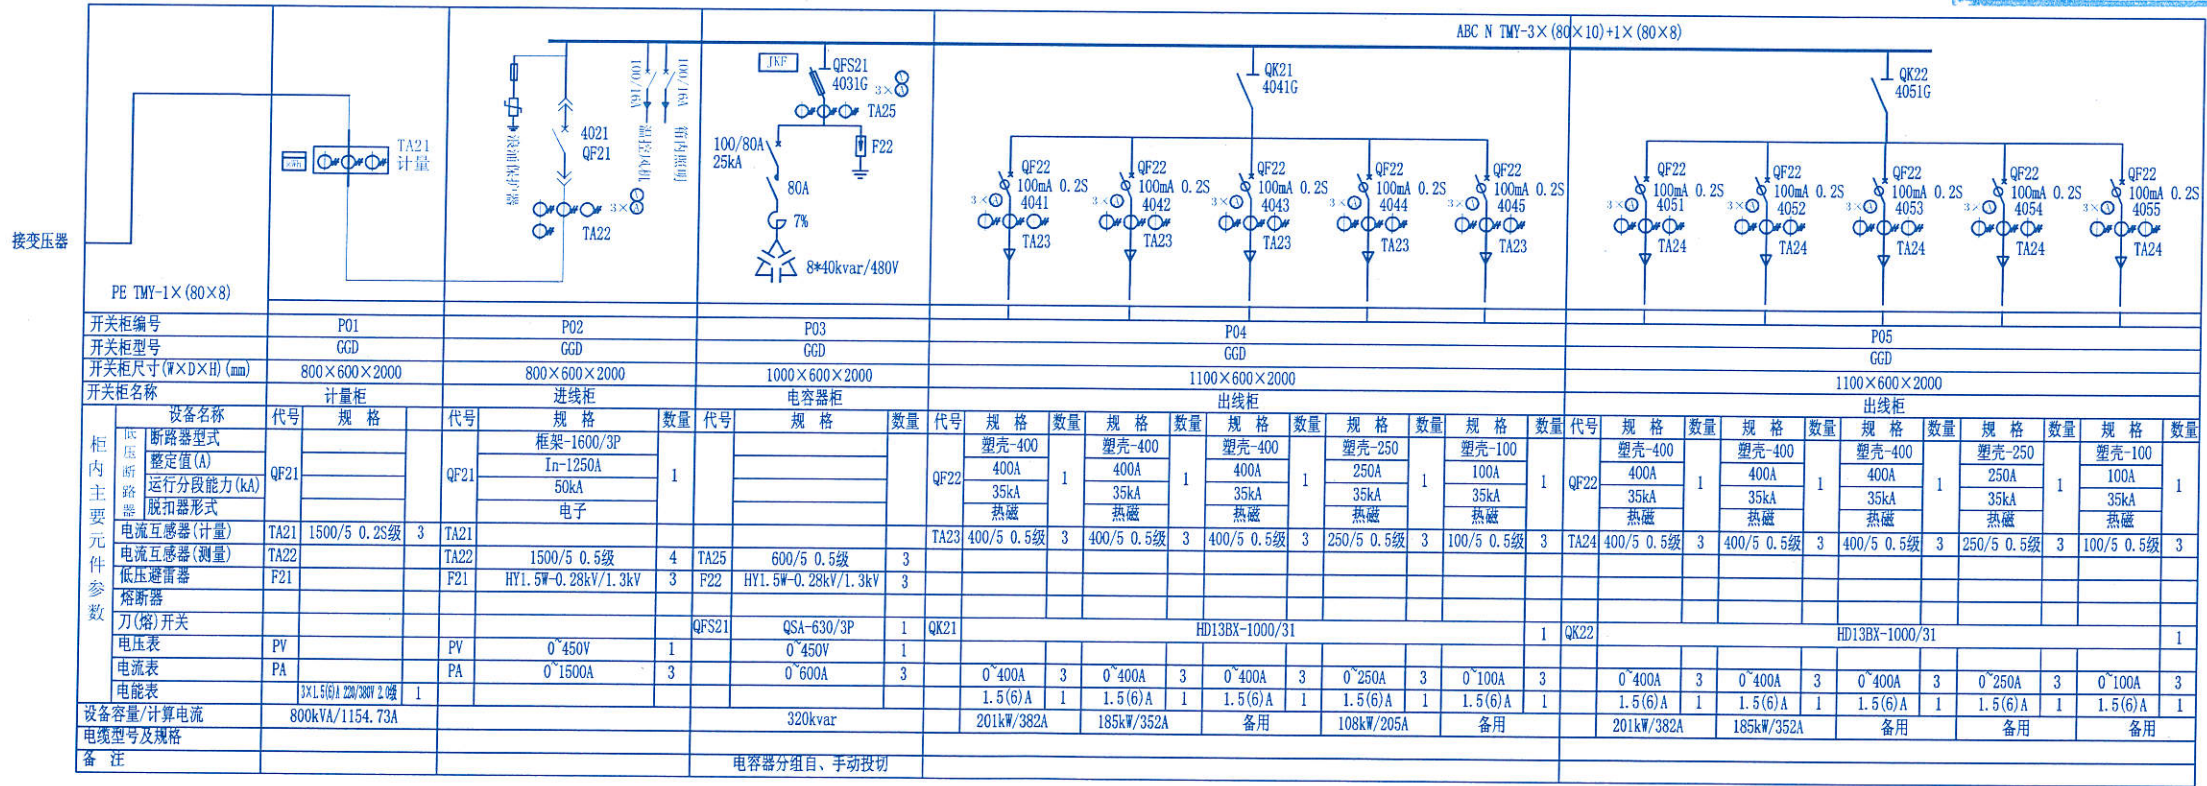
ABC N TMY-3×(80×10)+1×(80×8)

接变压器

PE TMY-1×(80×8)

TA21
计量

4021
QF21

浪涌保护器

100/16A
温控风机

100/16A
柜内照明

3×
TA22

JKF

QFS21
4031G
3×
TA25

100/80A
25kA

F22

80A

7%

8*40kvar/480V

QK21
4041G

QK22
4051G

QF22
100mA 0.2S
4041
3×
TA23

QF22
100mA 0.2S
4042
3×
TA23

QF22
100mA 0.2S
4043
3×
TA23

QF22
100mA 0.2S
4044
3×
TA23

QF22
100mA 0.2S
4045
3×
TA23

QF22
100mA 0.2S
4051
3×
TA24

QF22
100mA 0.2S
4052
3×
TA24

QF22
100mA 0.2S
4053
3×
TA24

QF22
100mA 0.2S
4054
3×
TA24

QF22
100mA 0.2S
4055
3×
TA24

| 开关柜编号 | P01 | P02 | P03 | P04 | P05 |
|---|---|---|---|---|---|
| 开关柜型号 | GGD | GGD | GGD | GGD | GGD |
| 开关柜尺寸(W×D×H)(mm) | 800×600×2000 | 800×600×2000 | 1000×600×2000 | 1100×600×2000 | 1100×600×2000 |
| 开关柜名称 | 计量柜 | 进线柜 | 电容器柜 | 出线柜 | 出线柜 |

| 柜内主要元件参数 | 设备名称 | 代号 | 规 格 | | 代号 | 规 格 | 数量 | 代号 | 规 格 | 数量 | 代号 | 规 格 | 数量 | 规 格 | 数量 | 规 格 | 数量 | 规 格 | 数量 | 规 格 | 数量 | 代号 | 规 格 | 数量 | 规 格 | 数量 | 规 格 | 数量 | 规 格 | 数量 | 规 格 | 数量 |
|---|---|---|---|---|---|---|---|---|---|---|---|---|---|---|---|---|---|---|---|---|---|---|---|---|---|---|---|---|---|---|---|---|
| 低压断路器 | 断路器型式 | QF21 | | | QF21 | 框架-1600/3P | 1 | | | | QF22 | 塑壳-400 | 1 | 塑壳-400 | 1 | 塑壳-400 | 1 | 塑壳-250 | 1 | 塑壳-100 | 1 | QF22 | 塑壳-400 | 1 | 塑壳-400 | 1 | 塑壳-400 | 1 | 塑壳-250 | 1 | 塑壳-100 | 1 |
| | 整定值(A) | | | | | In-1250A | | | | | | 400A | | 400A | | 400A | | 250A | | 100A | | | 400A | | 400A | | 400A | | 250A | | 100A | |
| | 运行分段能力(kA) | | | | | 50kA | | | | | | 35kA | | 35kA | | 35kA | | 35kA | | 35kA | | | 35kA | | 35kA | | 35kA | | 35kA | | 35kA | |
| | 脱扣器形式 | | | | | 电子 | | | | | | 热磁 | | 热磁 | | 热磁 | | 热磁 | | 热磁 | | | 热磁 | | 热磁 | | 热磁 | | 热磁 | | 热磁 | |
| 电流互感器(计量) | | TA21 | 1500/5 0.2S级 | 3 | TA21 | | | | | | TA23 | 400/5 0.5级 | 3 | 400/5 0.5级 | 3 | 400/5 0.5级 | 3 | 250/5 0.5级 | 3 | 100/5 0.5级 | 3 | TA24 | 400/5 0.5级 | 3 | 400/5 0.5级 | 3 | 400/5 0.5级 | 3 | 250/5 0.5级 | 3 | 100/5 0.5级 | 3 |
| 电流互感器(测量) | | TA22 | | | TA22 | 1500/5 0.5级 | 4 | TA25 | 600/5 0.5级 | 3 | | | | | | | | | | | | | | | | | | | | | | |
| 低压避雷器 | | F21 | | | F21 | HY1.5W-0.28kV/1.3kV | 3 | F22 | HY1.5W-0.28kV/1.3kV | 3 | | | | | | | | | | | | | | | | | | | | | | |
| 熔断器 | | | | | | | | | | | | | | | | | | | | | | | | | | | | | | | | |
| 刀(熔)开关 | | | | | | | | QFS21 | QSA-630/3P | 1 | QK21 | HD13BX-1000/31 | | | | | | | | | 1 | QK22 | HD13BX-1000/31 | | | | | | | | | 1 |
| 电压表 | | PV | | | PV | 0~450V | 1 | | 0~450V | 1 | | | | | | | | | | | | | | | | | | | | | | |
| 电流表 | | PA | | | PA | 0~1500A | 3 | | 0~600A | 3 | | 0~400A | 3 | 0~400A | 3 | 0~400A | 3 | 0~250A | 3 | 0~100A | 3 | | 0~400A | 3 | 0~400A | 3 | 0~400A | 3 | 0~250A | 3 | 0~100A | 3 |
| 电能表 | | | 3×1.5(6)A 220/380V 2.0级 | 1 | | | | | | | | 1.5(6)A | 1 | 1.5(6)A | 1 | 1.5(6)A | 1 | 1.5(6)A | 1 | 1.5(6)A | 1 | | 1.5(6)A | 1 | 1.5(6)A | 1 | 1.5(6)A | 1 | 1.5(6)A | 1 | 1.5(6)A | 1 |

| 设备容量/计算电流 | 800kVA/1154.73A | | 320kvar | 201kW/382A | 185kW/352A | 备用 | 108kW/205A | 备用 | 201kW/382A | 185kW/352A | 备用 | 备用 | 备用 |
|---|---|---|---|---|---|---|---|---|---|---|---|---|---|
| 电缆型号及规格 | | | | | | | | | | | | | |
| 备 注 | | | 电容器分组自、手动投切 | | | | | | | | | | |